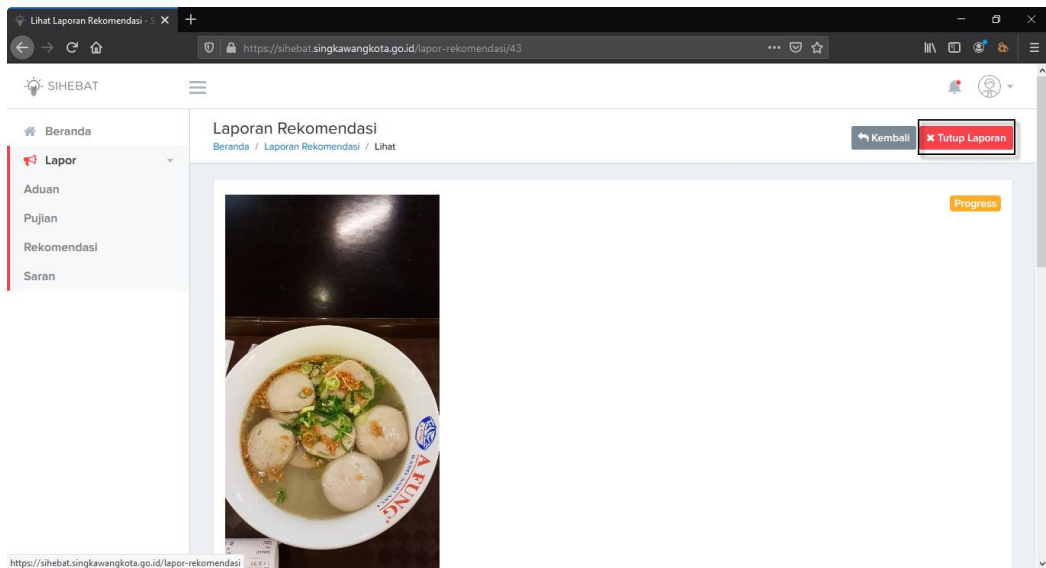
Lihat Laporan Rekomendasi - S

https://sihebat.singkawangkota.go.id/lapor-rekomendasi/43

SIHEBAT

Beranda
Lapor
Aduan
Pujian
Rekomendasi
Saran

Laporan Rekomendasi
Beranda / Laporan Rekomendasi / Lihat

Kembali
Tutup Laporan

Progress

A FUNG

https://sihebat.singkawangkota.go.id/lapor-rekomendasi